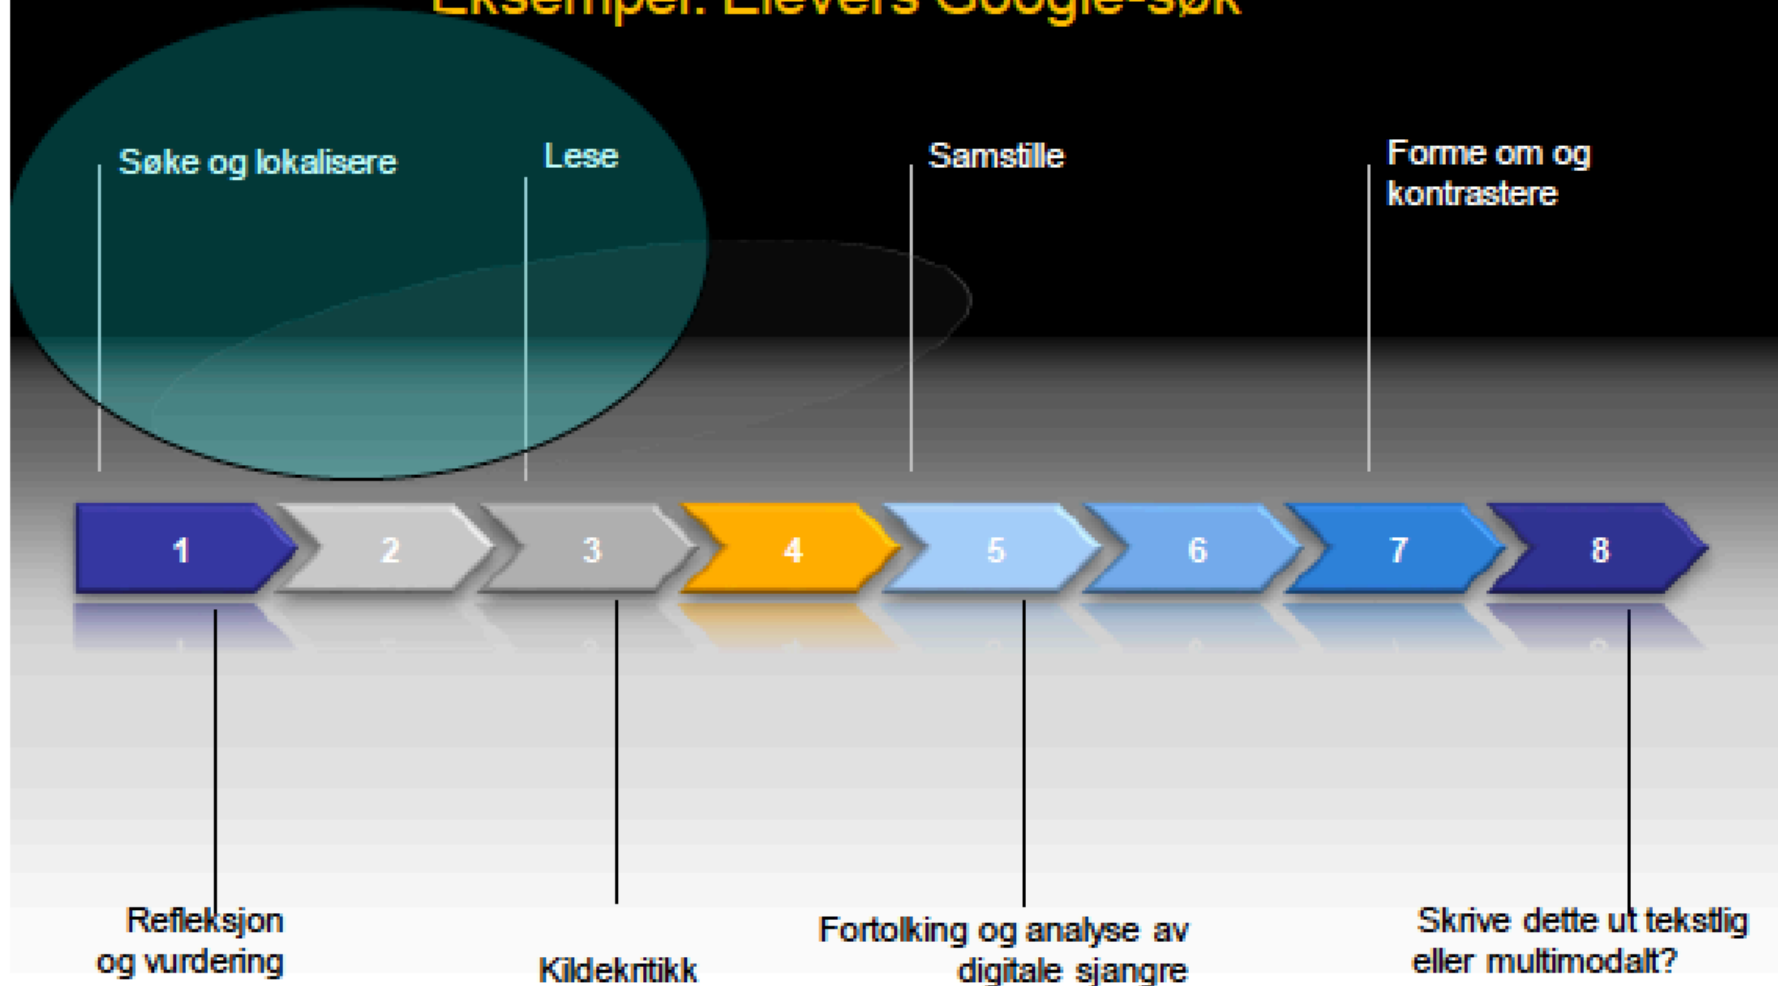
Eksempel: Elevers Google-søk

Søke og lokalisere

Lese

Samstille

Forme om og kontrastere

1

2

3

4

5

6

7

8

Refleksjon og vurdering

Kildekritikk

Fortolking og analyse av digitale sjangre

Skrive dette ut tekstlig eller multimodalt?